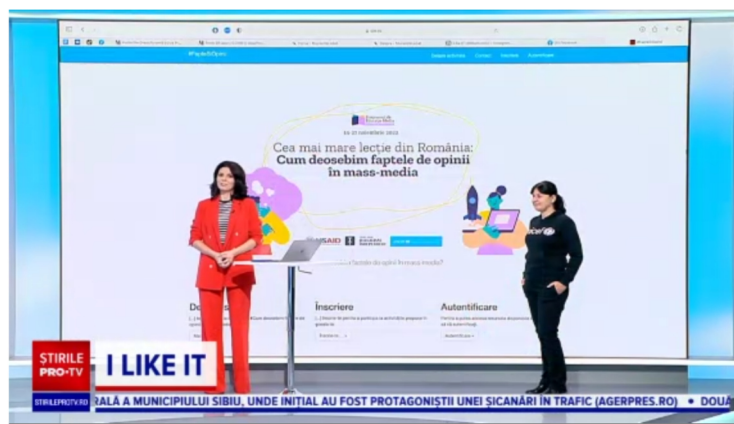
#FaptedeOpinii

Despre activitate Contact Înscriere Autentificare

în 22 noiembrie 2022

Cea mai mare lecție din România: Cum deosebim faptele de opinii în mass-media

USAID

Înscriere

Autentificare

ȘTIRILE PRO TV

I LIKE IT

STIRILEPROTV.RO

RALĂ A MUNICIPIULUI SIBIU, UNDE INIȚIAL AU FOST PROTAGONIȘTII UNEI ȘICANĂRI ÎN TRAFIC (AGERPRES.RO) • DOUĂ